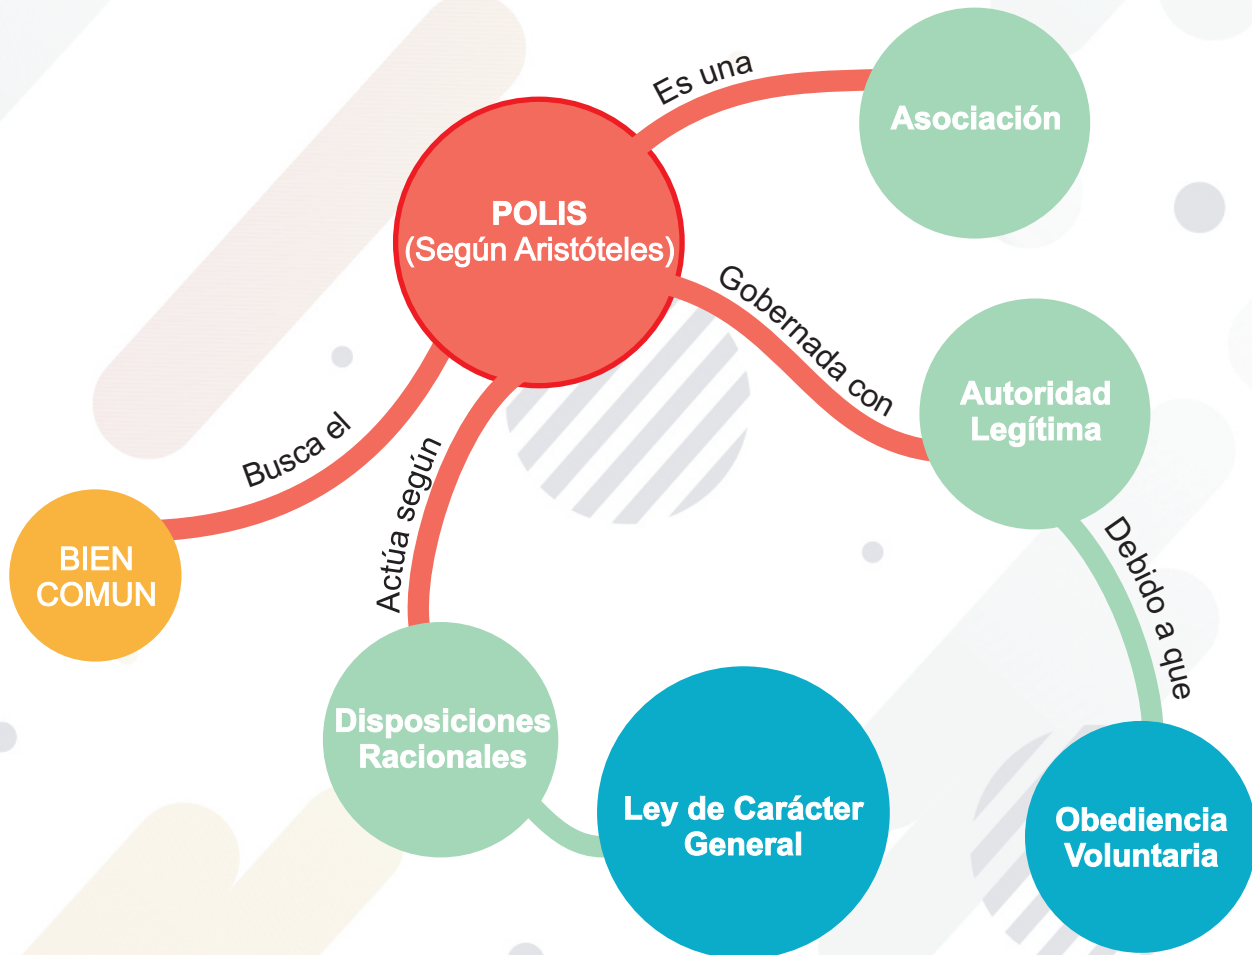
POLIS
(Según Aristóteles)

Es una

Asociación

Gobernada con

Autoridad Legítima

Debido a que

Obediencia Voluntaria

Busca el

BIEN COMUN

Actúa según

Disposiciones Racionales

Ley de Carácter General